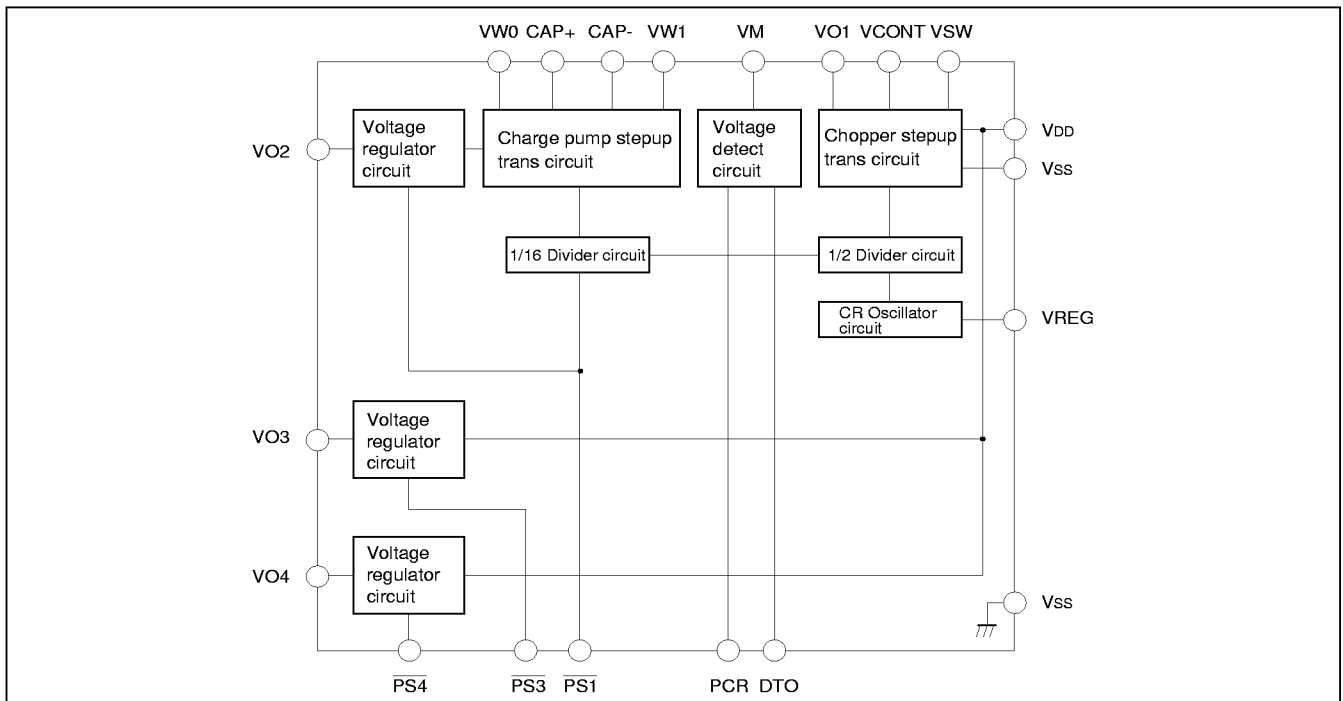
VW0 CAP+ CAP- VW1 VM VO1 VCONT VSW

VO2

Voltage regulator circuit

Charge pump stepup trans circuit

Voltage detect circuit

Chopper stepup trans circuit

$V_{DD}$

$V_{SS}$

1/16 Divider circuit

1/2 Divider circuit

CR Oscillator circuit

VREG

VO3

Voltage regulator circuit

VO4

Voltage regulator circuit

$V_{SS}$

$\overline{PS4}$ $\overline{PS3}$ $\overline{PS1}$ PCR DTO